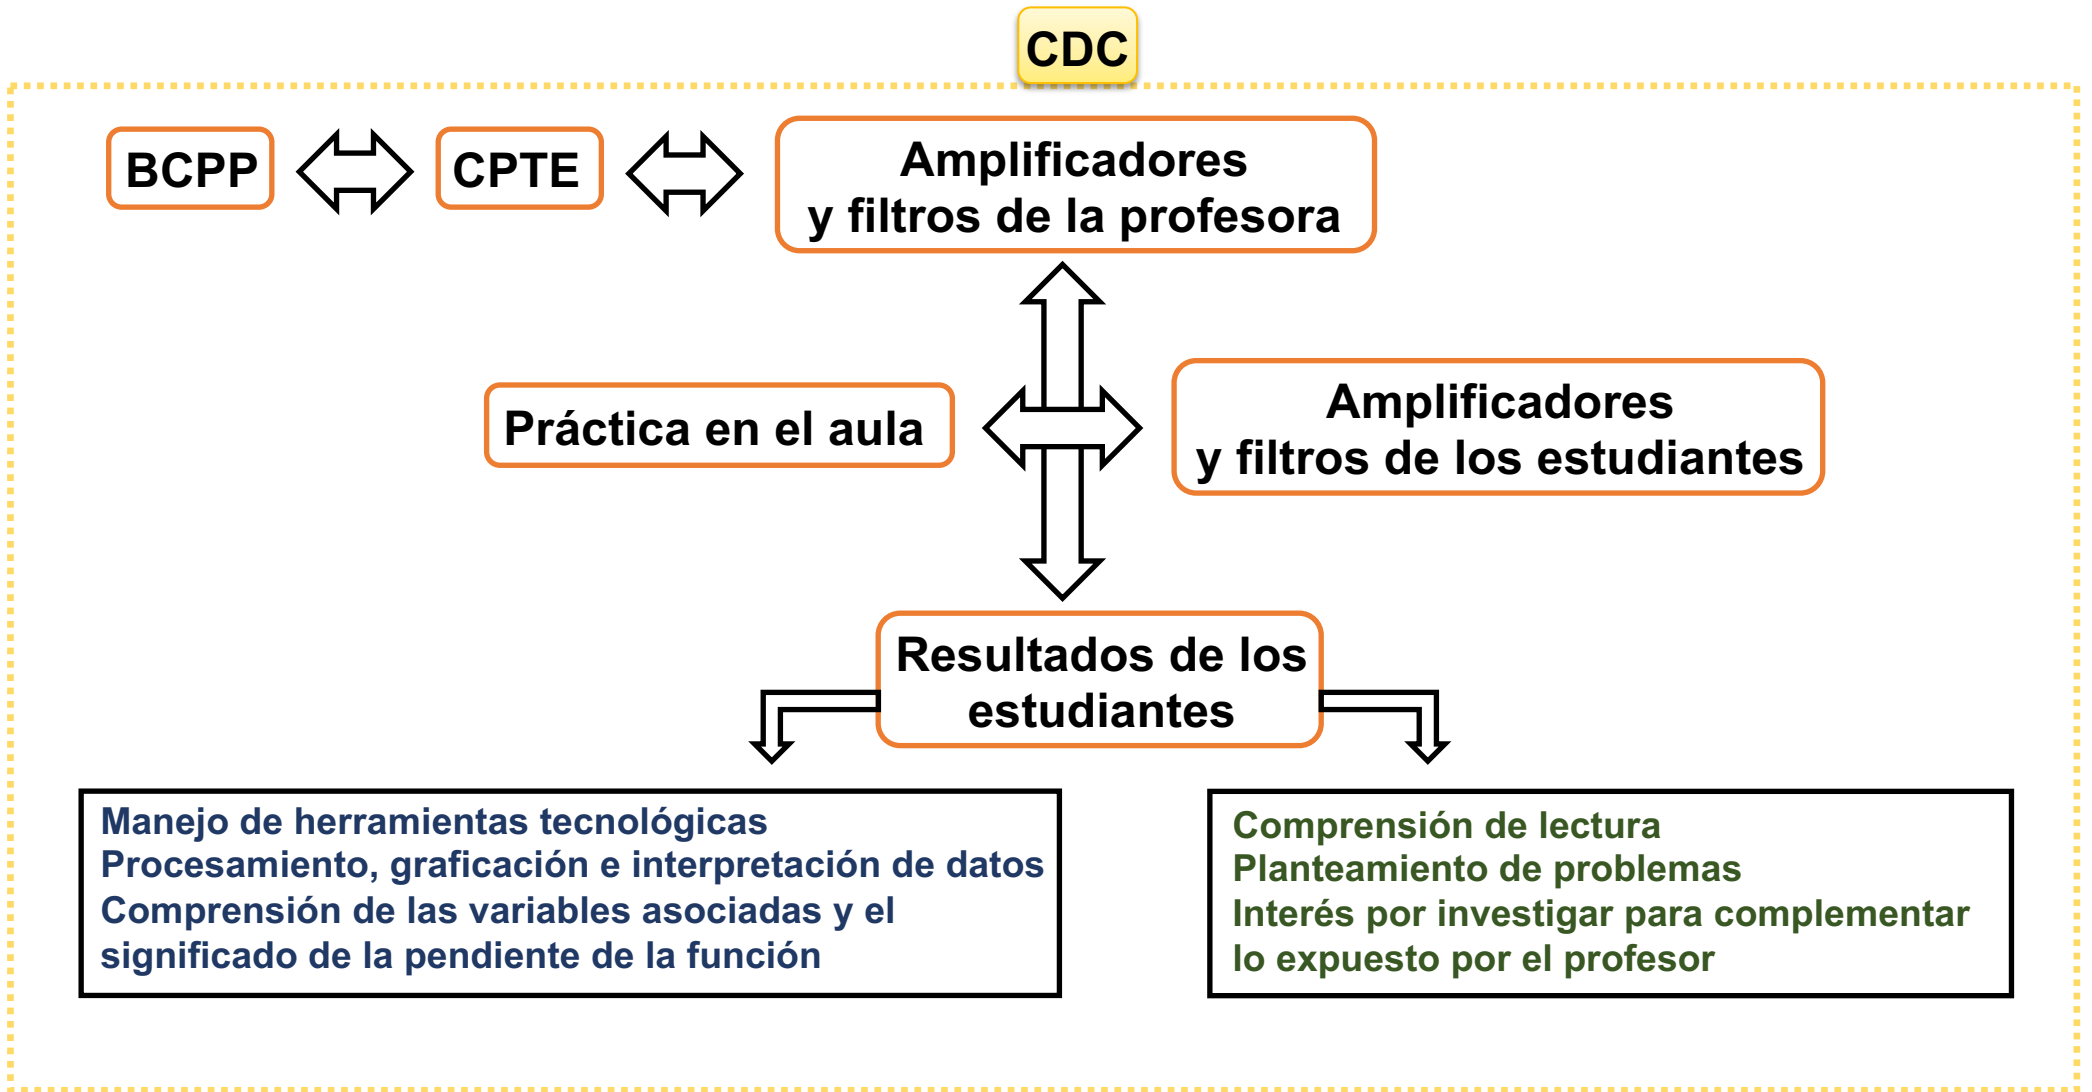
CDC

BCPP

CPTE

Amplificadores y filtros de la profesora

Práctica en el aula

Amplificadores y filtros de los estudiantes

Resultados de los estudiantes

Manejo de herramientas tecnológicas
Procesamiento, graficación e interpretación de datos
Comprensión de las variables asociadas y el significado de la pendiente de la función

Comprensión de lectura
Planteamiento de problemas
Interés por investigar para complementar lo expuesto por el profesor